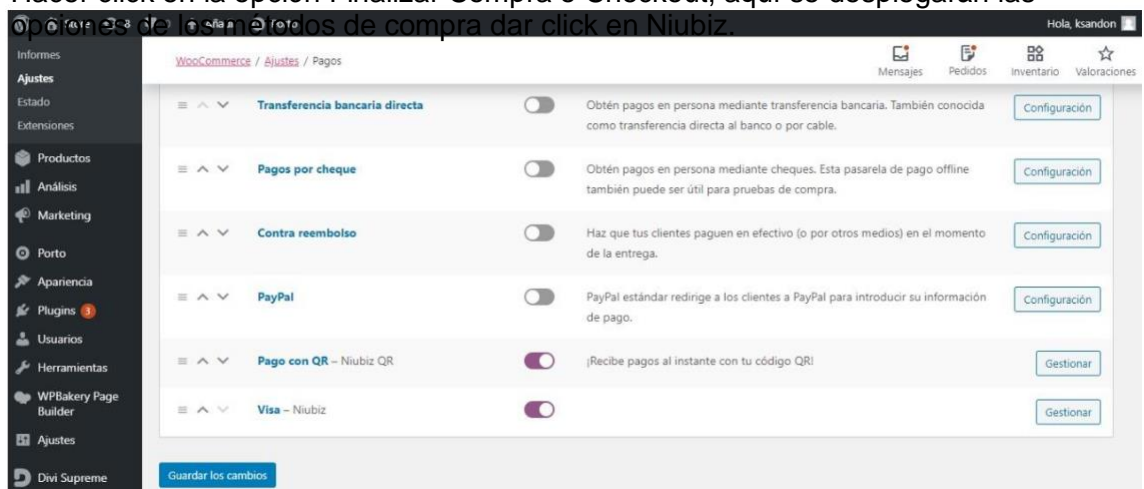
Hacer click en la opción Finalizar Compra o Checkout, aquí se desplegarán las opciones de los métodos de compra dar click en Niubiz.

Hola, ksandon

Informes
Ajustes
Estado
Extensiones
Productos
Análisis
Marketing
Porto
Apariencia
Plugins 3
Usuarios
Herramientas
WPBakery Page Builder
Ajustes
Divi Supreme

WooCommerce / Ajustes / Pagos

Mensajes
Pedidos
Inventario
Valoraciones

Transferencia bancaria directa
Obtén pagos en persona mediante transferencia bancaria. También conocida como transferencia directa al banco o por cable.
Configuración

Pagos por cheque
Obtén pagos en persona mediante cheques. Esta pasarela de pago offline también puede ser útil para pruebas de compra.
Configuración

Contra reembolso
Haz que tus clientes paguen en efectivo (o por otros medios) en el momento de la entrega.
Configuración

PayPal
PayPal estándar redirige a los clientes a PayPal para introducir su información de pago.
Configuración

Pago con QR – Niubiz QR
¡Recibe pagos al instante con tu código QR!
Gestionar

Visa – Niubiz
Gestionar

Guardar los cambios